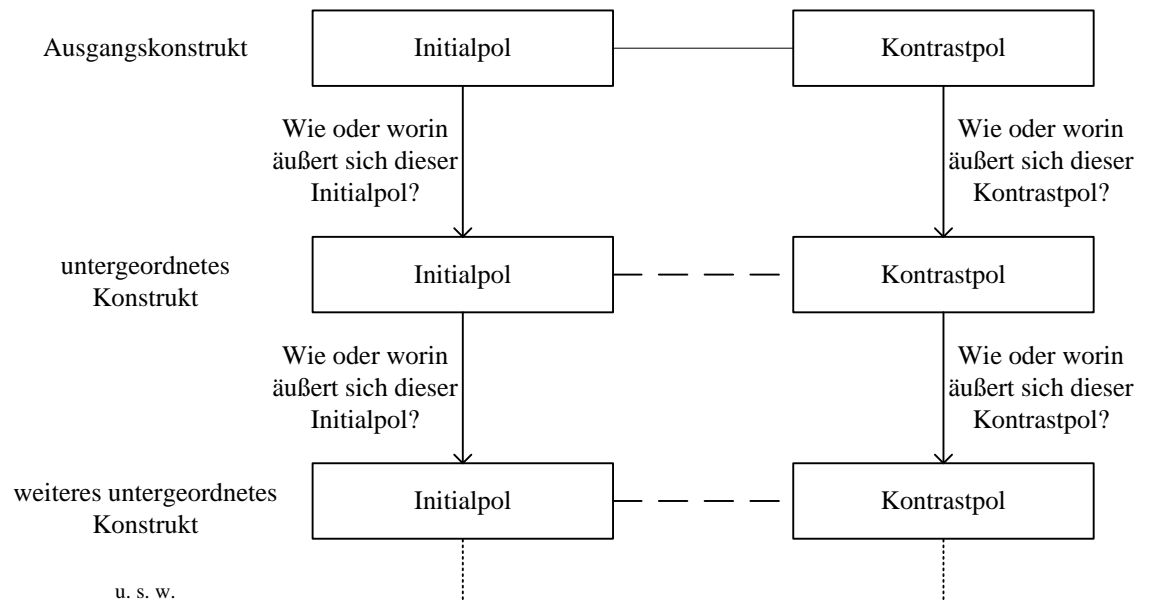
Ausgangskonstrukt

Initialpol

Kontrastpol

Wie oder worin äußert sich dieser Initialpol?

Wie oder worin äußert sich dieser Kontrastpol?

untergeordnetes Konstrukt

Initialpol

Kontrastpol

Wie oder worin äußert sich dieser Initialpol?

Wie oder worin äußert sich dieser Kontrastpol?

weiteres untergeordnetes Konstrukt

Initialpol

Kontrastpol

u. s. w.